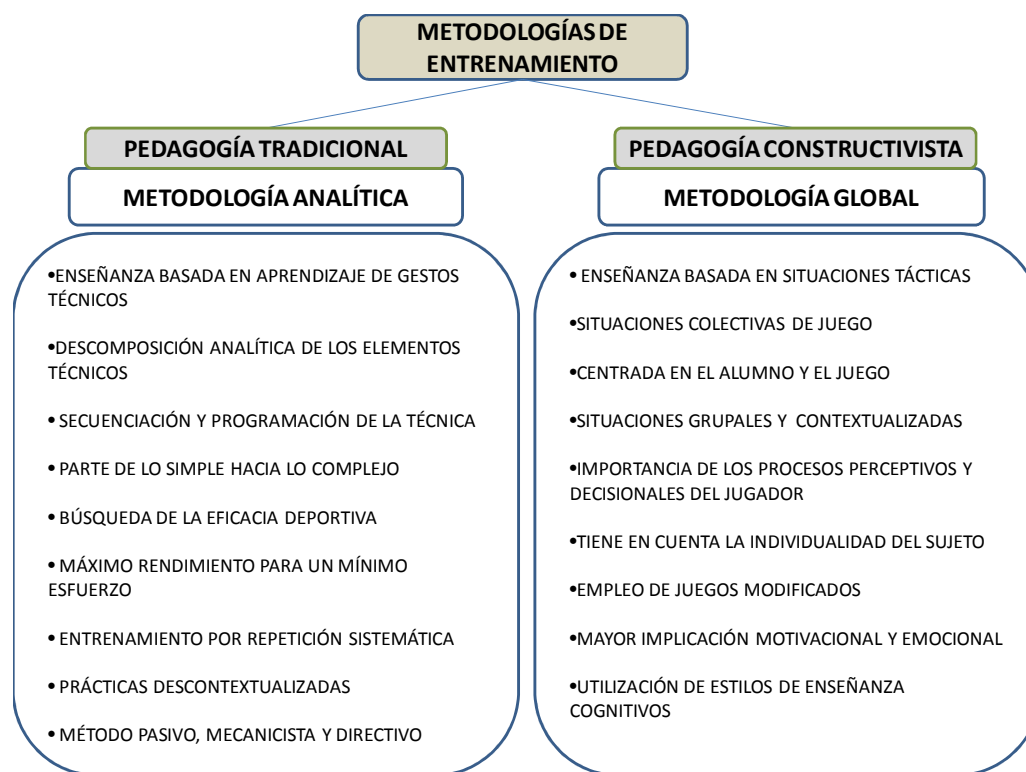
METODOLOGÍAS DE ENTRENAMIENTO

PEDAGOGÍA TRADICIONAL

METODOLOGÍA ANALÍTICA

•ENSEÑANZA BASADA EN APRENDIZAJE DE GESTOS TÉCNICOS

•DESCOMPOSICIÓN ANALÍTICA DE LOS ELEMENTOS TÉCNICOS

• SECUENCIACIÓN Y PROGRAMACIÓN DE LA TÉCNICA

• PARTE DE LO SIMPLE HACIA LO COMPLEJO

• BÚSQUEDA DE LA EFICACIA DEPORTIVA

• MÁXIMO RENDIMIENTO PARA UN MÍNIMO ESFUERZO

• ENTRENAMIENTO POR REPETICIÓN SISTEMÁTICA

• PRÁCTICAS DESCONTEXTUALIZADAS

• MÉTODO PASIVO, MECANICISTA Y DIRECTIVO

PEDAGOGÍA CONSTRUCTIVISTA

METODOLOGÍA GLOBAL

• ENSEÑANZA BASADA EN SITUACIONES TÁCTICAS

•SITUACIONES COLECTIVAS DE JUEGO

•CENTRADA EN EL ALUMNO Y EL JUEGO

•SITUACIONES GRUPALES Y CONTEXTUALIZADAS

•IMPORTANCIA DE LOS PROCESOS PERCEPTIVOS Y DECISIONALES DEL JUGADOR

•TIENE EN CUENTA LA INDIVIDUALIDAD DEL SUJETO

•EMPLEO DE JUEGOS MODIFICADOS

•MAYOR IMPLICACIÓN MOTIVACIONAL Y EMOCIONAL

•UTILIZACIÓN DE ESTILOS DE ENSEÑANZA COGNITIVOS